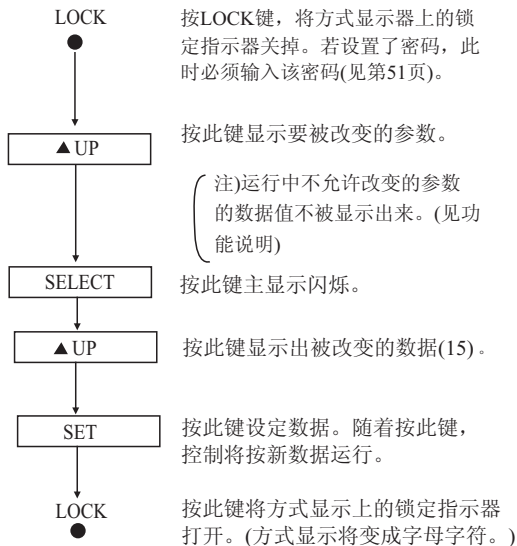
LOCK

按LOCK键，将方式显示器上的锁定指示器关掉。若设置了密码，此时必须输入该密码(见第51页)。

▲UP

按此键显示要被改变的参数。

注)运行中不允许改变的参数的数据值不被显示出来。(见功能说明)

SELECT

按此键主显示闪烁。

▲UP

按此键显示出被改变的数据(15)。

SET

按此键设定数据。随着按此键，控制将按新数据运行。

LOCK

按此键将方式显示上的锁定指示器打开。(方式显示将变成字母字符。)